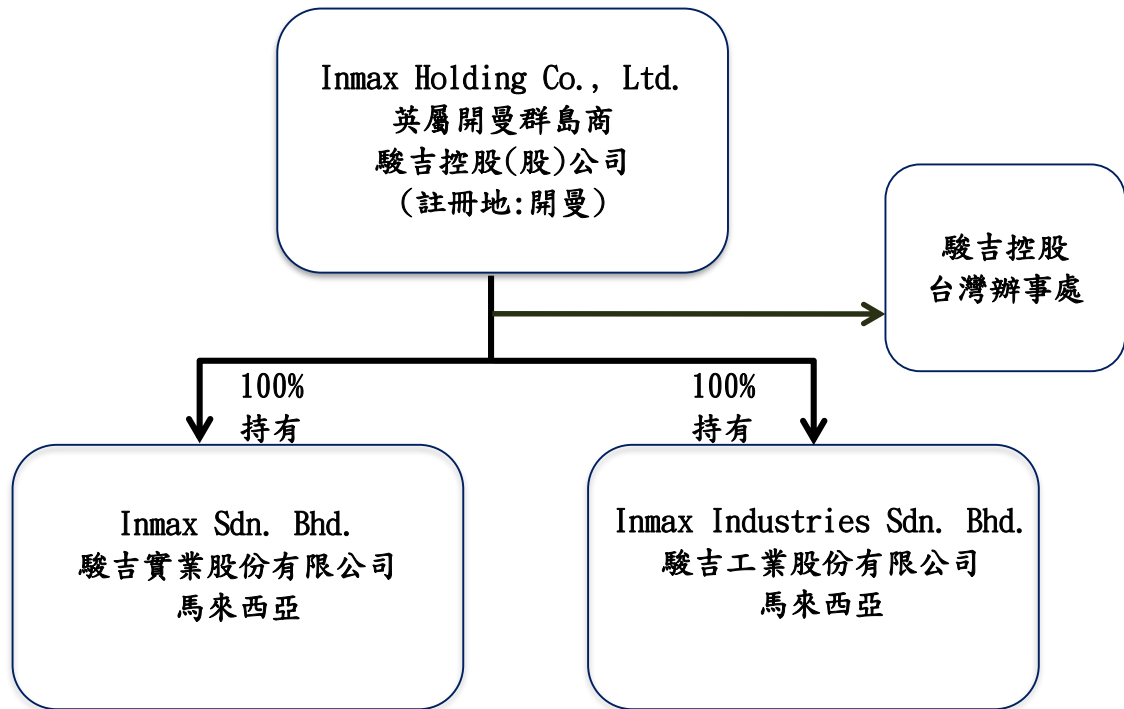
Inmax Holding Co., Ltd.
英屬開曼群島商
駿吉控股(股)公司
(註冊地:開曼)

駿吉控股
台灣辦事處

100%
持有

100%
持有

Inmax Sdn. Bhd.
駿吉實業股份有限公司
馬來西亞

Inmax Industries Sdn. Bhd.
駿吉工業股份有限公司
馬來西亞